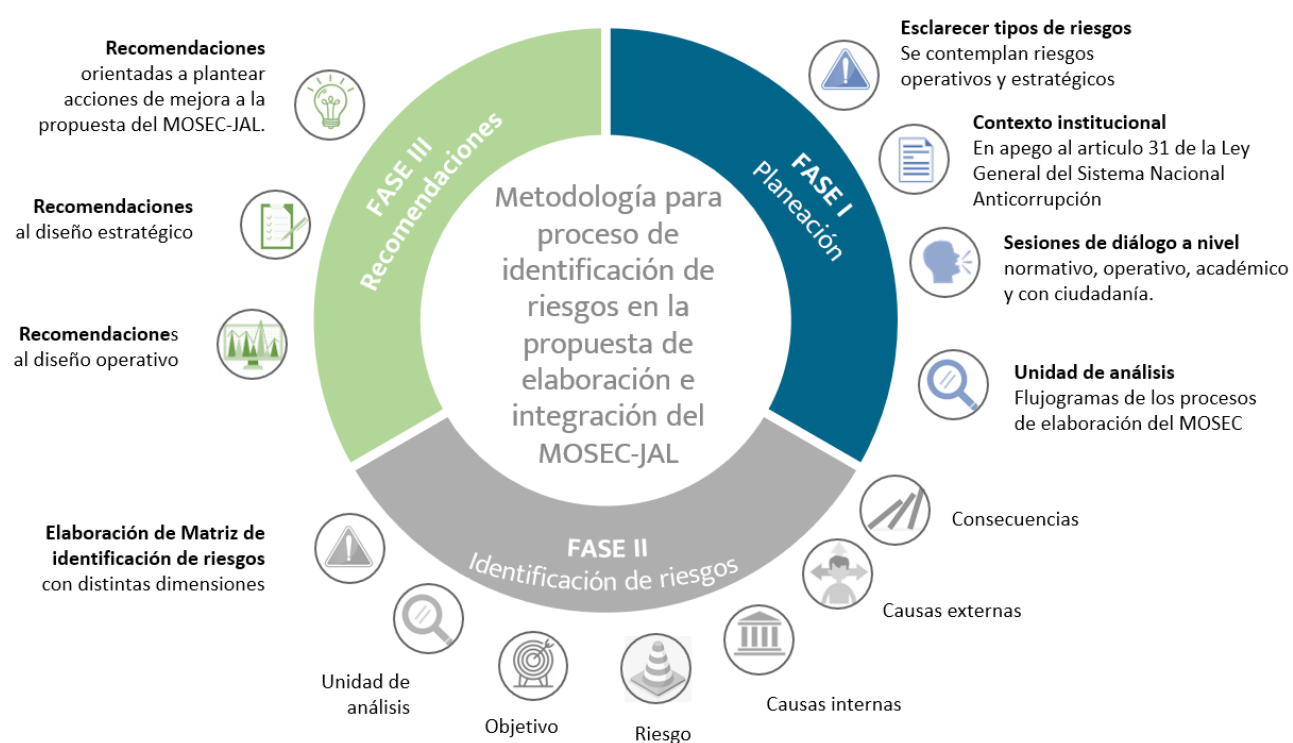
Metodología para proceso de identificación de riesgos en la propuesta de elaboración e integración del MOSEC-JAL

FASE I
Planeación

Esclarecer tipos de riesgos
Se contemplan riesgos operativos y estratégicos

Contexto institucional
En apego al articulo 31 de la Ley General del Sistema Nacional Anticorrupción

Sesiones de diálogo a nivel normativo, operativo, académico y con ciudadanía.

Unidad de análisis
Flujogramas de los procesos de elaboración del MOSEC

FASE II
Identificación de riesgos

Consecuencias

Causas externas

Causas internas

Riesgo

Objetivo

Unidad de análisis

Elaboración de Matriz de identificación de riesgos con distintas dimensiones

FASE III
Recomendaciones

Recomendaciones al diseño operativo

Recomendaciones al diseño estratégico

Recomendaciones orientadas a plantear acciones de mejora a la propuesta del MOSEC-JAL.